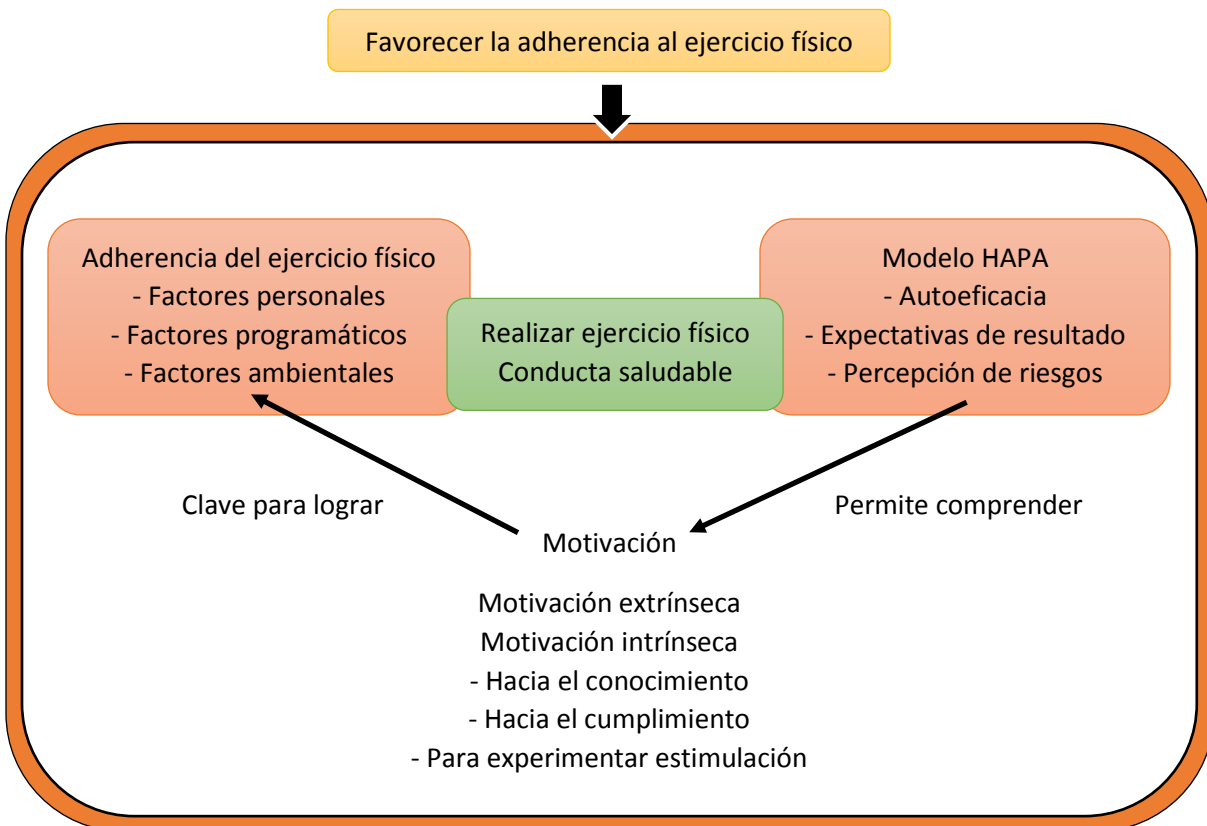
Favorecer la adherencia al ejercicio físico

Adherencia del ejercicio físico
- Factores personales
- Factores programáticos
- Factores ambientales

Realizar ejercicio físico
Conducta saludable

Modelo HAPA
- Autoeficacia
- Expectativas de resultado
- Percepción de riesgos

Clave para lograr

Permite comprender

Motivación

Motivación extrínseca
Motivación intrínseca
- Hacia el conocimiento
- Hacia el cumplimiento
- Para experimentar estimulación